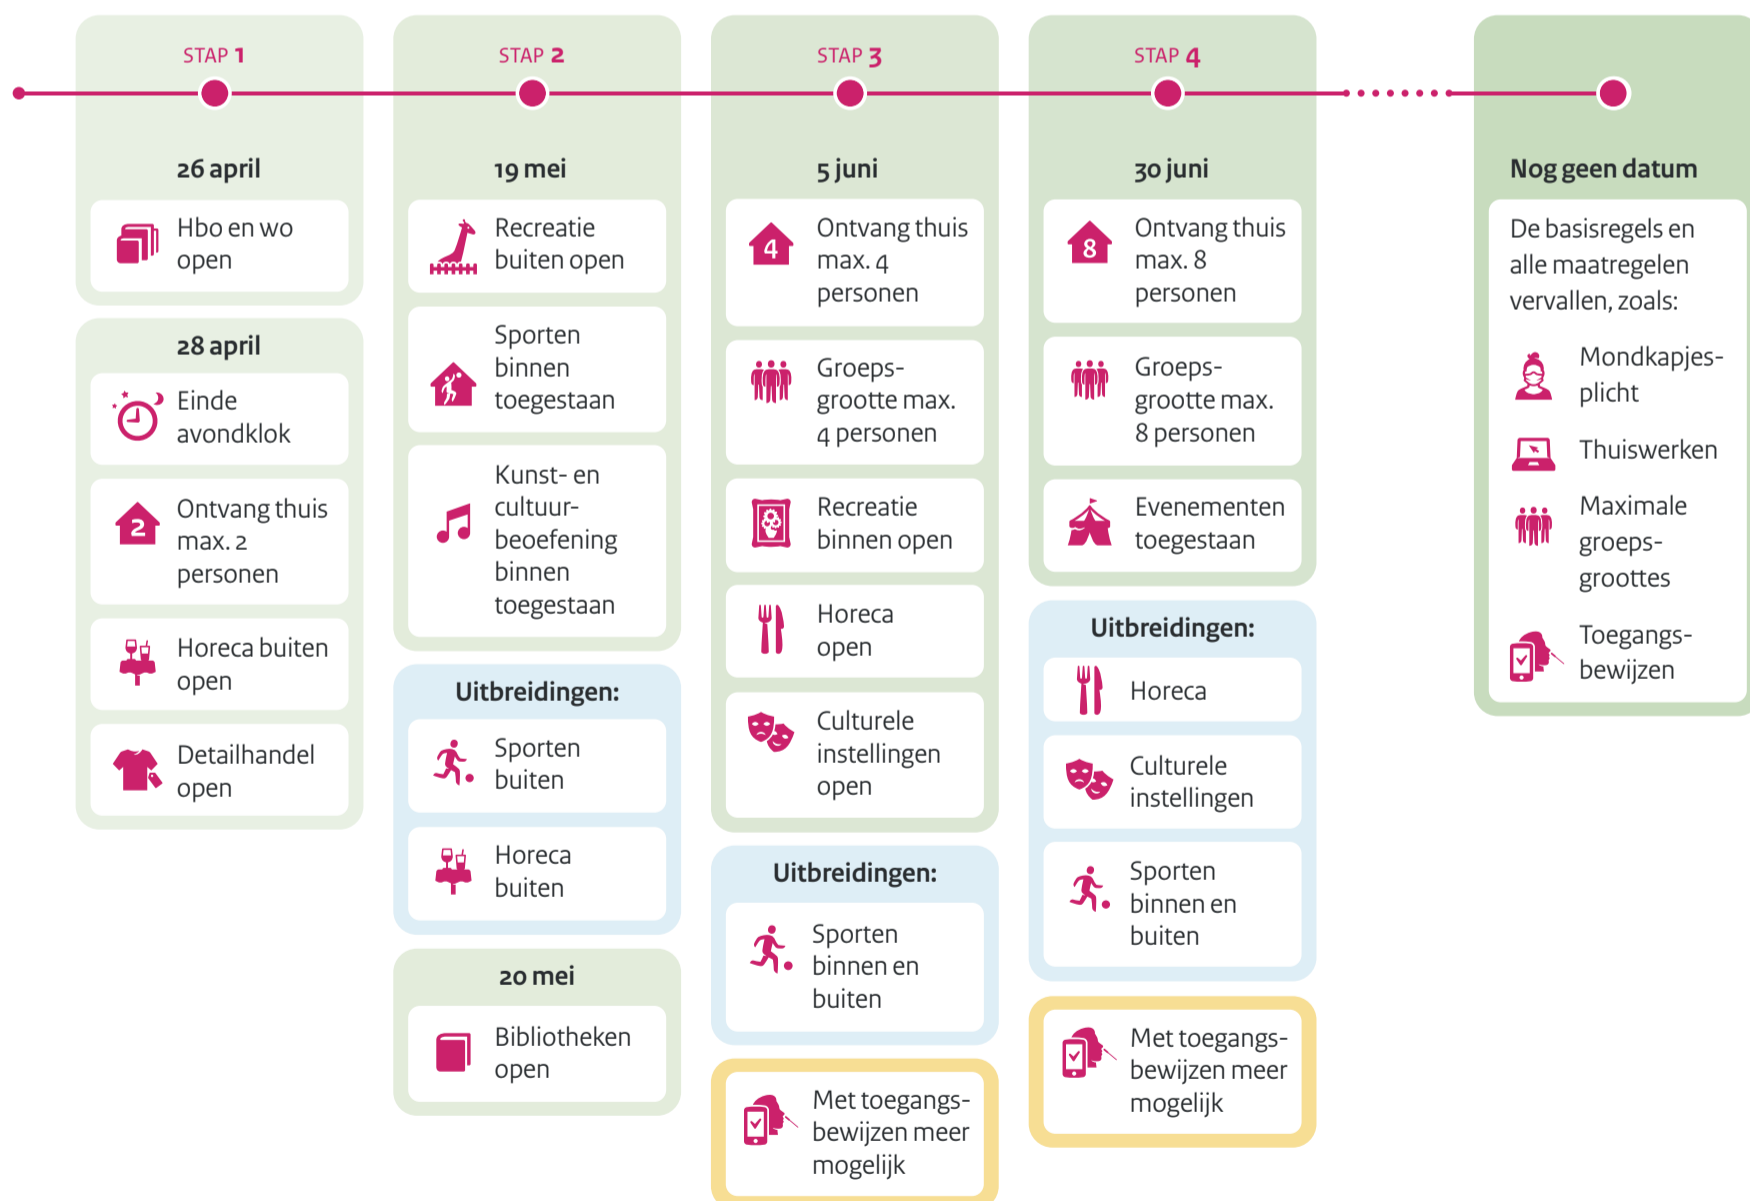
STAP 1

26 april

Hbo en wo open

28 april

Einde avondklok

2 Ontvang thuis max. 2 personen

Horeca buiten open

Detailhandel open

STAP 2

19 mei

Recreatie buiten open

Sporten binnen toegestaan

Kunst- en cultuurbeoefening binnen toegestaan

Uitbreidingen:

Sporten buiten

Horeca buiten

20 mei

Bibliotheken open

STAP 3

5 juni

4 Ontvang thuis max. 4 personen

Groepsgrootte max. 4 personen

Recreatie binnen open

Horeca open

Culturele instellingen open

Uitbreidingen:

Sporten binnen en buiten

Met toegangsbewijzen meer mogelijk

STAP 4

30 juni

8 Ontvang thuis max. 8 personen

Groepsgrootte max. 8 personen

Evenementen toegestaan

Uitbreidingen:

Horeca

Culturele instellingen

Sporten binnen en buiten

Met toegangsbewijzen meer mogelijk

Nog geen datum

De basisregels en alle maatregelen vervallen, zoals:

Mondkapjesplicht

Thuiswerken

Maximale groepsgroottes

Toegangsbewijzen